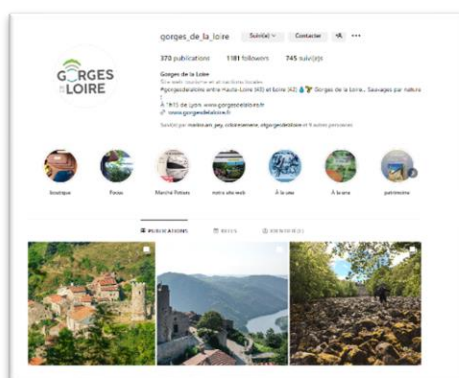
GORGES DE LA LOIRE

gorges_de_la_loire Suivi(e) Contacter

370 publications 1181 followers 745 suivi(e)s

Gorges de la Loire

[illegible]

#gorgesdelaloire entre Haute-Loire (43) et Loire (42) Gorges de la Loire... Sauvages par nature !

À 1h15 de Lyon www.gorgesdelaloire.fr

www.gorgesdelaloire.fr

Suivi(e) par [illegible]

boutique

Fossa

Marché Fossus

notre site web

À la une

À la une

patrimoine

PUBLICATIONS

REELS

IDENTIFIÉ(E)